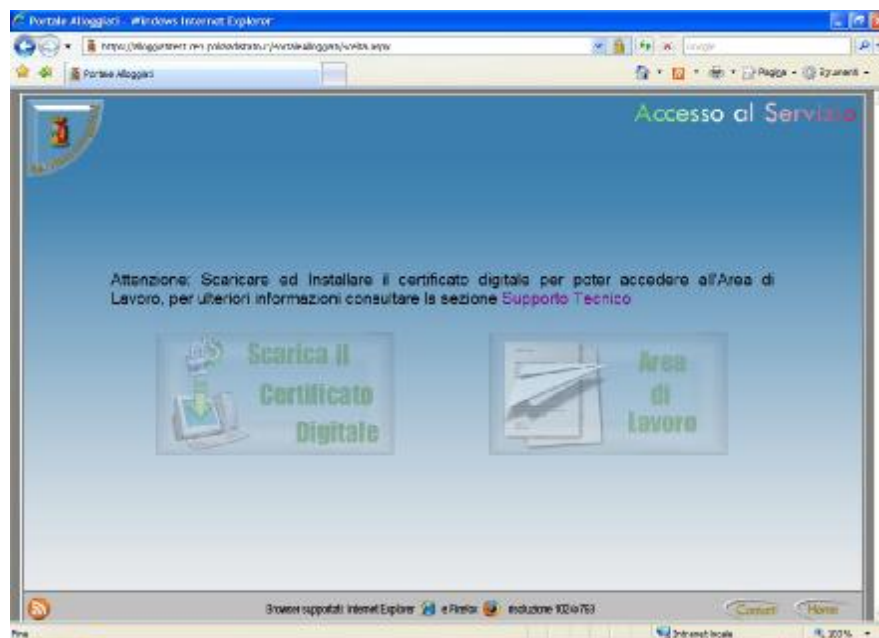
Portale Alloggiati - Windows Internet Explorer

https://alloggiatiweb.poliziadistato.it/PortaleAlloggiati/Welcome.aspx

Google

Portale Alloggiati

Pagina · Strumenti ·

Accesso al Servizio

Attenzione: Scaricare ed Installare il certificato digitale per poter accedere all'Area di Lavoro, per ulteriori informazioni consultare la sezione Supporto Tecnico

Scarica il Certificato Digitale

Area di Lavoro

Browser supportati Internet Explorer e Firefox risoluzione 1024x768

Contatti

Home

Fine

Intranet locale

100%